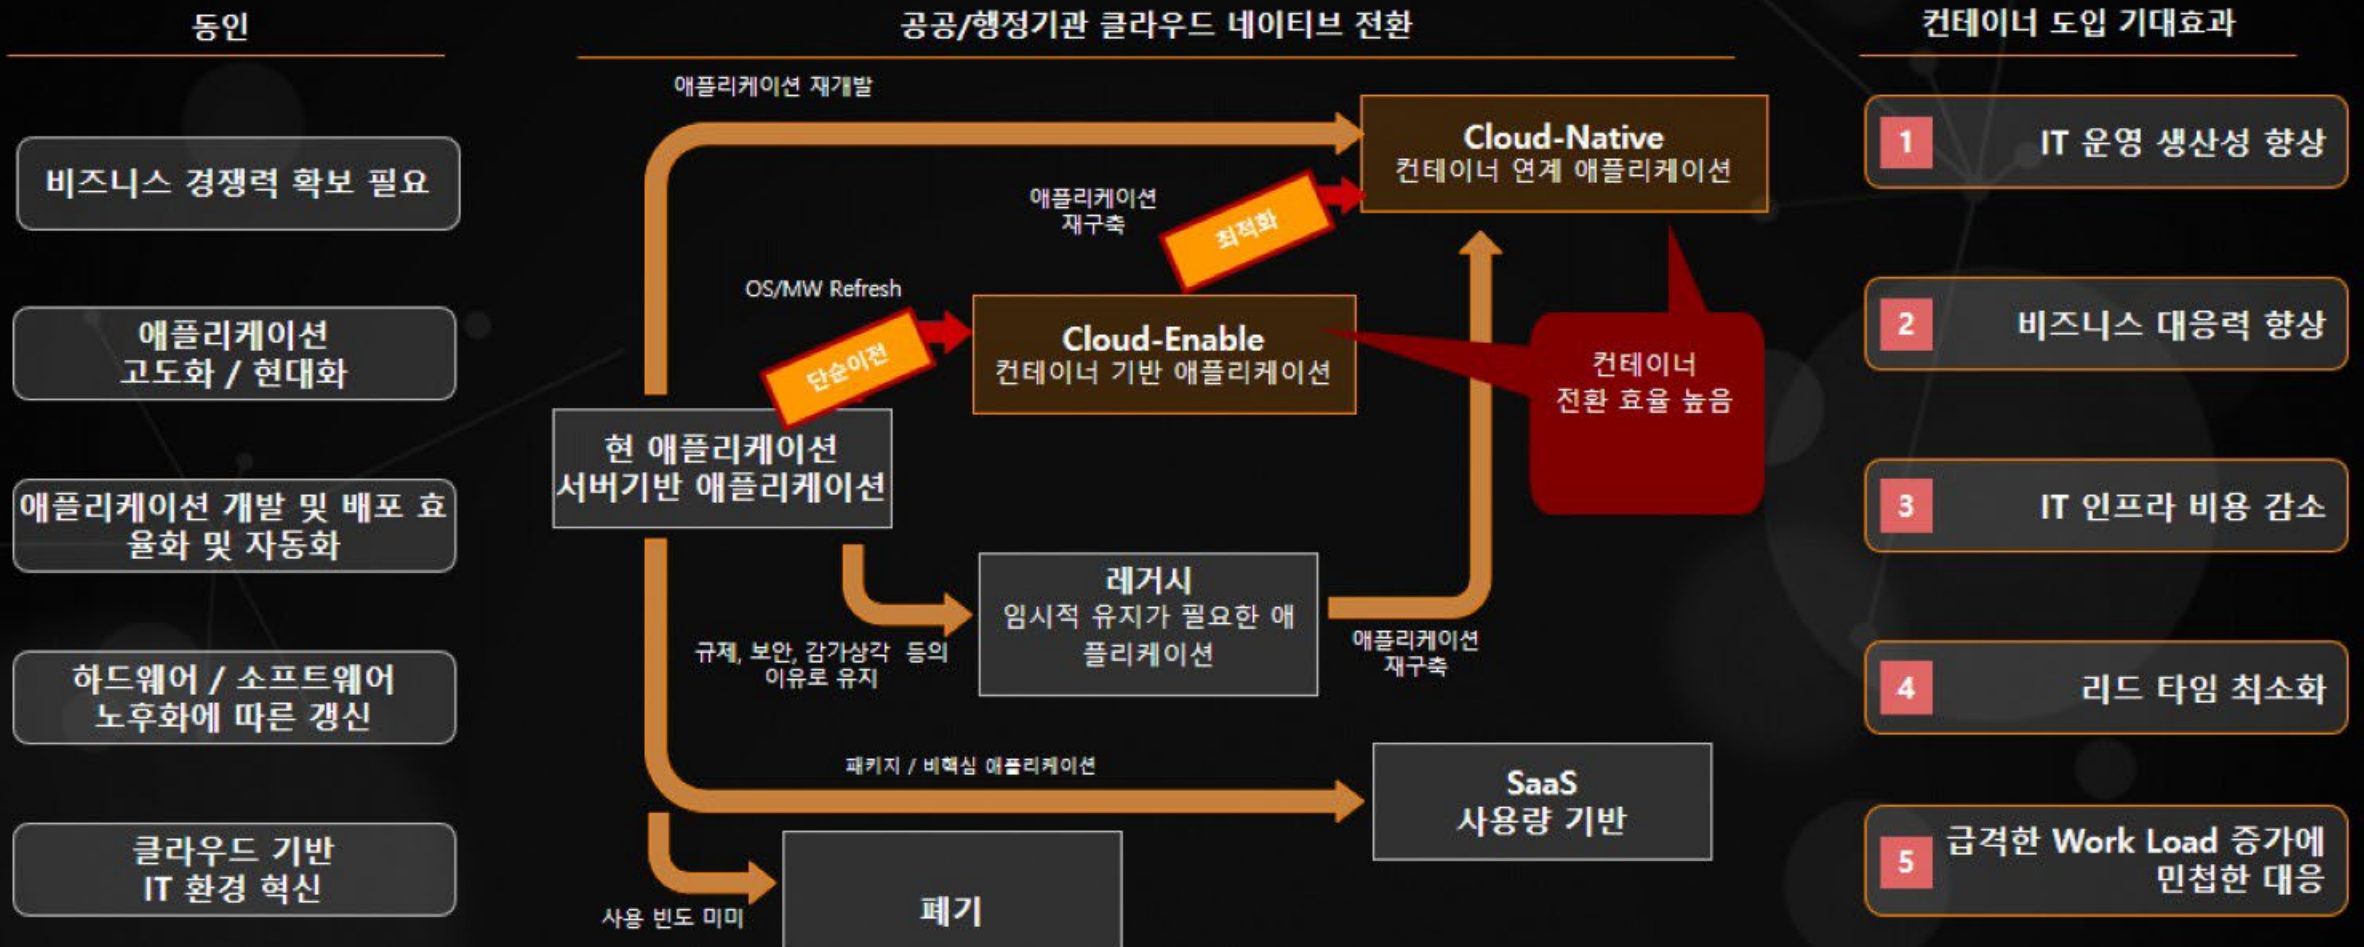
동인

비즈니스 경쟁력 확보 필요

애플리케이션 고도화 / 현대화

애플리케이션 개발 및 배포 효율화 및 자동화

하드웨어 / 소프트웨어 노후화에 따른 갱신

클라우드 기반 IT 환경 혁신

공공/행정기관 클라우드 네이티브 전환

애플리케이션 재개발

Cloud-Native
컨테이너 연계 애플리케이션

애플리케이션 재구축

최적화

OS/MW Refresh

단순이전

Cloud-Enable
컨테이너 기반 애플리케이션

컨테이너 전환 효율 높음

현 애플리케이션
서버기반 애플리케이션

레거시
임시적 유지가 필요한 애플리케이션

규제, 보안, 감가상각 등의 이유로 유지

애플리케이션 재구축

패키지 / 비핵심 애플리케이션

SaaS
사용량 기반

사용 빈도 미미

폐기

컨테이너 도입 기대효과

1 IT 운영 생산성 향상

2 비즈니스 대응력 향상

3 IT 인프라 비용 감소

4 리드 타임 최소화

5 급격한 Work Load 증가에 민첩한 대응